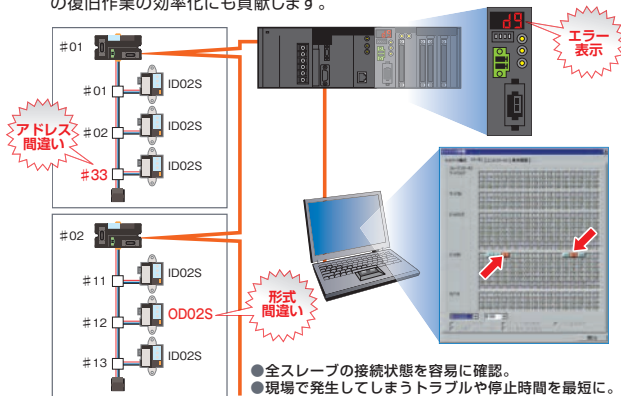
の復旧作業の効率化にも貢献します。

#01

#01
ID02S

#02
ID02S

#33
ID02S

アドレス間違い

d9

エラー表示

#02

#11
ID02S

#12
OD02S

#13
ID02S

形式間違い

●全スレーブの接続状態を容易に確認。
●現場で発生してしまうトラブルや停止時間を最短に。